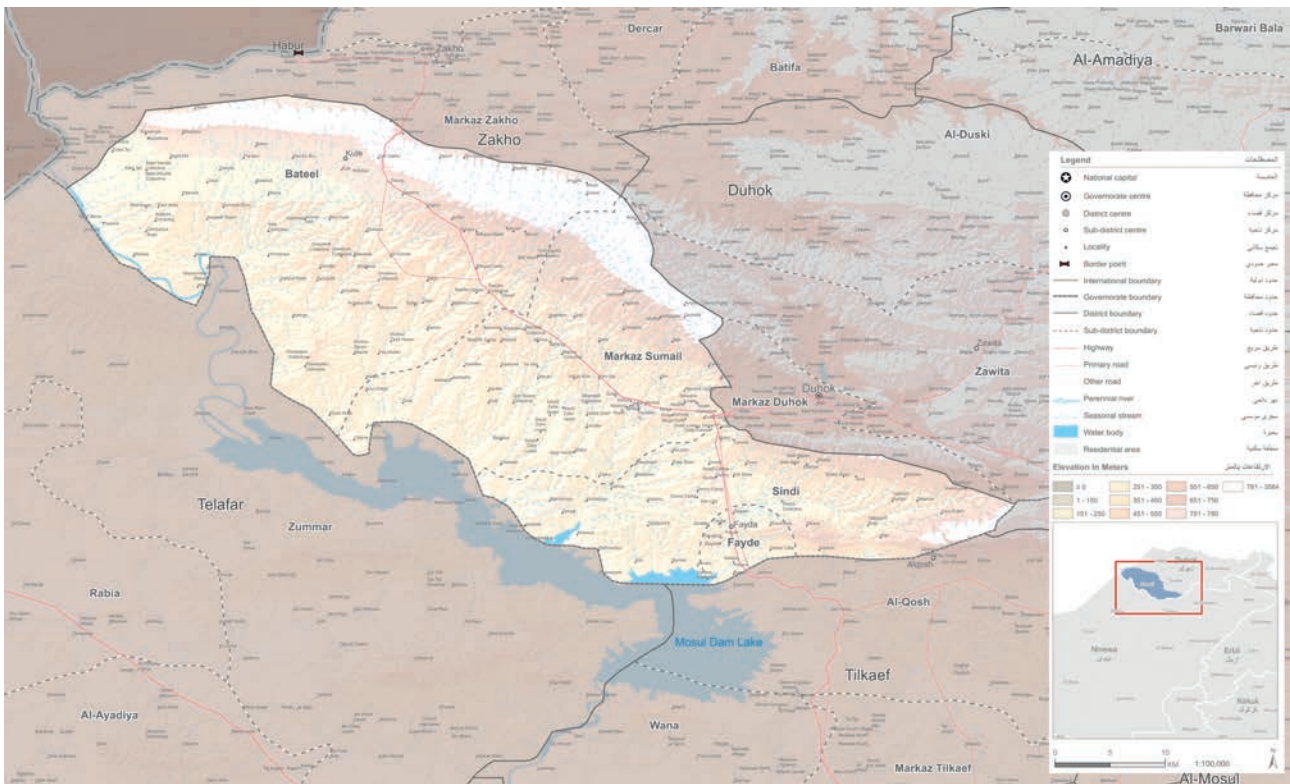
Habur
Zakho
Dercar
Batifa
Barwari Bala
Al-Amadiya
Markaz Zakho
Zakho
Al-Duski
Bateel
Duhok
Markaz Sumail
Zawita
Zawita
Duhok
Markaz Duhok
Sindi
Fayda
Fayde
Telafar
Zummar
Rabia
Al-Qosh
Alqosh
Mosul Dam Lake
Tilkaef
Al-Ayadiya
Wana
Markaz Tilkaef
Al-Mosul

Legend المصطلحات
National capital العاصمة
Governorate centre مركز محافظة
District centre مركز قضاء
Sub-district centre مركز ناحية
Locality تجمع سكاني
Border point معبر حدودي
International boundary حدود دولية
Governorate boundary حدود محافظة
District boundary حدود قضاء
Sub-district boundary حدود ناحية
Highway طريق سريع
Primary road طريق رئيسي
Other road طريق آخر
Perennial river نهر دائمي
Seasonal stream مجرى موسمي
Water body بحيرة
Residential area منطقة سكنية
Elevation In Meters الارتفاعات بالمتر
≤ 0
1 - 150
151 - 250
251 - 350
351 - 450
451 - 550
551 - 650
651 - 750
751 - 780
781 - 3584

Ninewa
Erbil
Kirkuk
Duhok

0 5 10 km 1:100,000
N